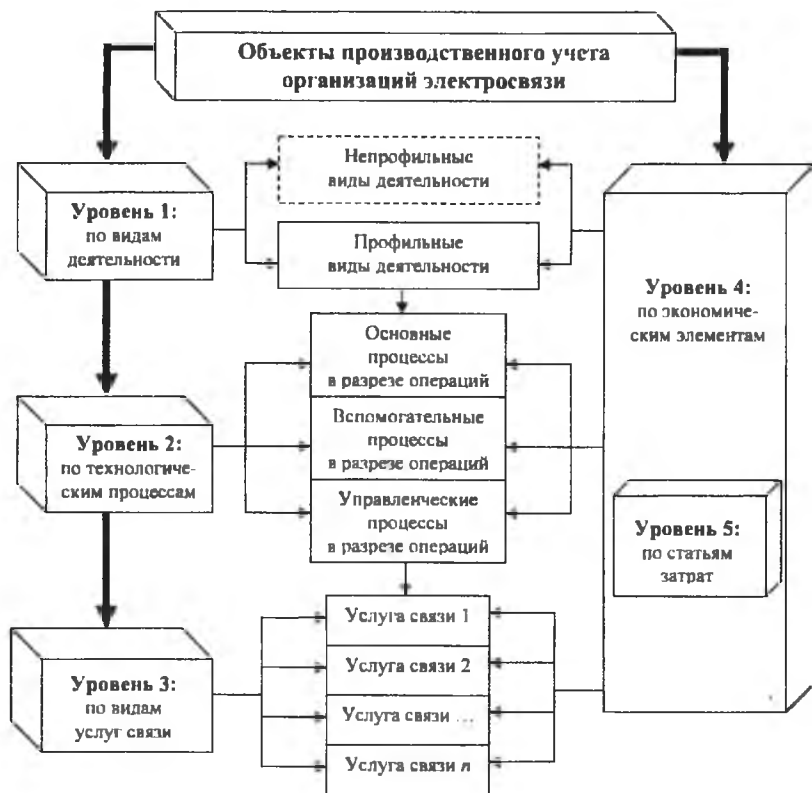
Объекты производственного учета организаций электросвязи

Уровень 1: по видам деятельности

Непрофильные виды деятельности

Профильные виды деятельности

Уровень 4: по экономическим элементам

Основные процессы в разрезе операций

Вспомогательные процессы в разрезе операций

Управленческие процессы в разрезе операций

Уровень 2: по технологическим процессам

Уровень 5: по статьям затрат

Услуга связи 1

Услуга связи 2

Услуга связи ...

Услуга связи $n$

Уровень 3: по видам услуг связи